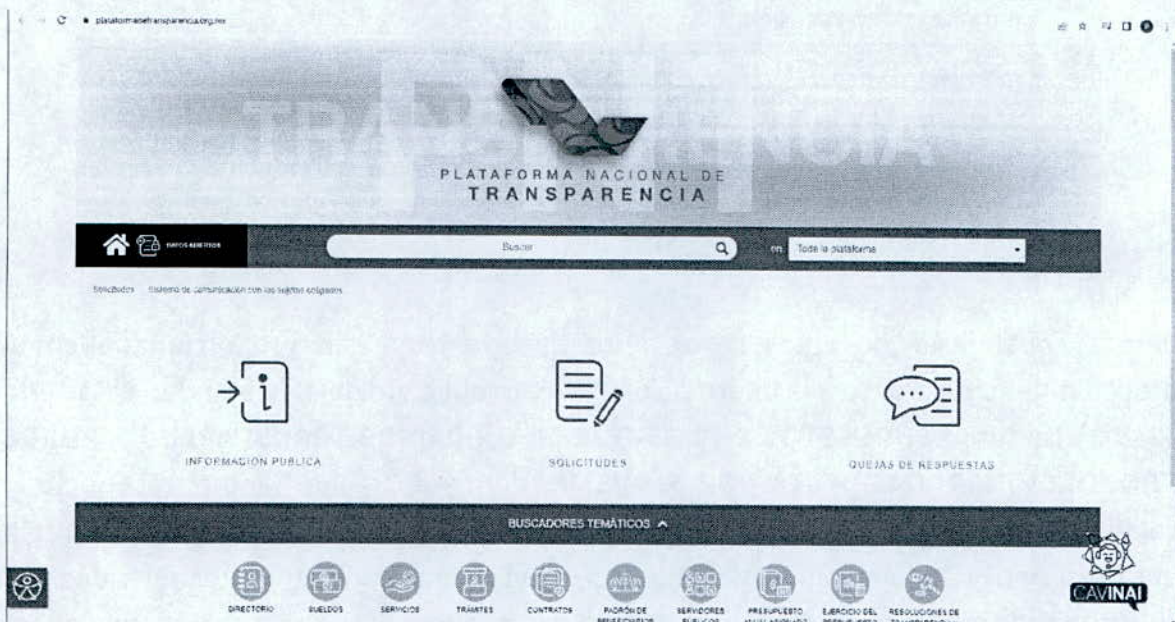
plataformadetransparencia.org.mx

PLATAFORMA NACIONAL DE TRANSPARENCIA

DATOS ABIERTOS

Buscar

en Toda la plataforma

Solicitudes Sistema de comunicación con los sujetos obligados

INFORMACION PUBLICA

SOLICITUDES

QUEJAS DE RESPUESTAS

BUSCADORES TEMÁTICOS

DIRECTORIO SUELDOS SERVICIOS TRÁMITES CONTRATOS PADRÓN DE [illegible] SERVIDORES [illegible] PRESUPUESTO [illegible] EJERCICIO DEL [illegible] RESOLUCIONES DE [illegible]

CAVINAI